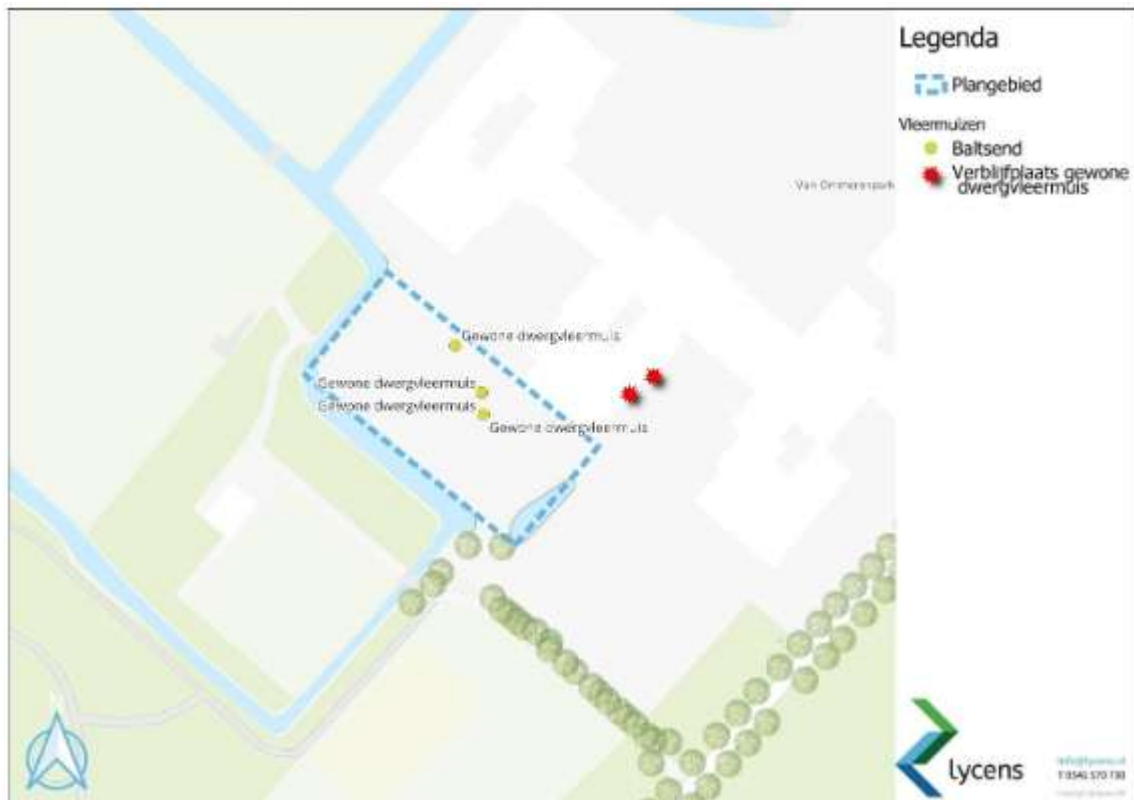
Legenda

Plangebied

Vleermuizen

Baltsend

Verblijfplaats gewone dwergvleermuis

Van Oremarenpark

Gewone dwergvleermuis

Gewone dwergvleermuis

Gewone dwergvleermuis

Gewone dwergvleermuis

lycens

info@lycens.nl
T 0546 570 730
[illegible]